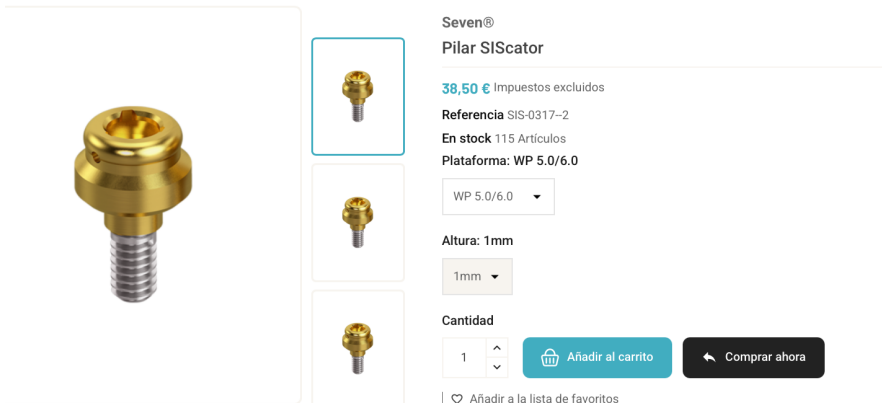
Seven®
Pilar SIScator

38,50 € Impuestos excluidos

Referencia SIS-0317--2
En stock 115 Artículos
Plataforma: WP 5.0/6.0

WP 5.0/6.0

Altura: 1mm

1mm

Cantidad

1

Añadir al carrito

Comprar ahora

Añadir a la lista de favoritos